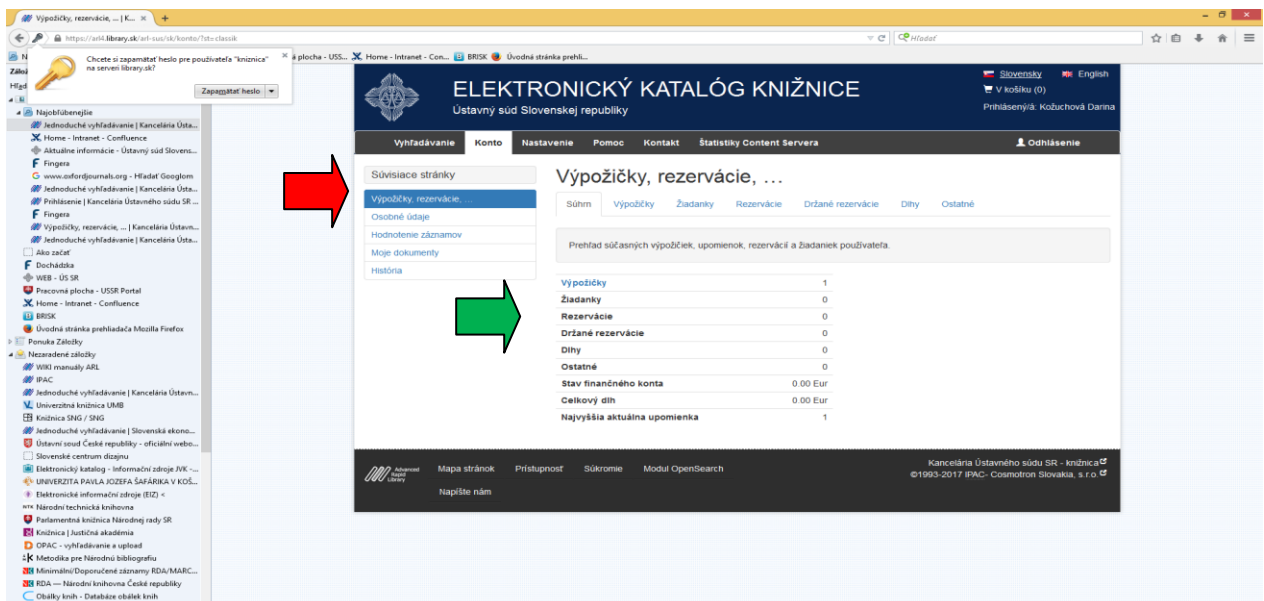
Výpožičky, rezervácie, ... | K... × +

https://arl4.library.sk/arl-sus/sk/konto/?st=classik

Hľadať

Chcete si zapamätať heslo pre používateľa "kniznica" na serveri library.sk?

Zapamätať heslo

á plocha - USS... Home - Intranet - Con... BRISK Úvodná stránka prehli...

Zálož
Hľad

Najobľúbenejšie
Jednoduché vyhľadávanie | Kancelária Ústa...
Home - Intranet - Confluence
Aktuálne informácie - Ústavný súd Slovens...
Fingera
www.oxfordjournals.org - Hľadať Googlom
Jednoduché vyhľadávanie | Kancelária Ústa...
Prihlásenie | Kancelária Ústavného súdu SR ...
Fingera
Výpožičky, rezervácie, ... | Kancelária Ústavn...
Jednoduché vyhľadávanie | Kancelária Ústa...
Ako začať
Dochádzka
WEB - ÚS SR
Pracovná plocha - USSR Portal
Home - Intranet - Confluence
BRISK
Úvodná stránka prehliadača Mozilla Firefox
Ponuka Záložky
Nezaradené záložky
WIKI manuály ARL
IPAC
Jednoduché vyhľadávanie | Kancelária Ústavn...
Univerzitná knižnica UMB
Knižnica SNG / SNG
Jednoduché vyhľadávanie | Slovenská ekono...
Ústavní soud České republiky - oficiální webo...
Slovenské centrum dizajnu
Elektronický katalog - Informační zdroje JVK -...
UNIVERZITA PAVLA JOZEFA ŠAFÁRIKA V KOŠ...
Elektronické informačné zdroje (EIZ) <
NTK Národní technická knihovna
Parlamentná knižnica Národnej rady SR
Knižnica | Justičná akadémia
OPAC - vyhľadávanie a upload
Metodika pre Národnú bibliografiu
Minimální/Doporučené záznamy RDA/MARC...
RDA — Národní knihovna České republiky
Obálky knih - Databáze obálek knih

ELEKTRONICKÝ KATALÓG KNIŽNICE
Ústavný súd Slovenskej republiky

Slovensky English
V košíku (0)
Prihlásený/á: Kožuchová Darina

Vyhľadávanie Konto Nastavenie Pomoc Kontakt Štatistiky Content Servera Odhlásenie

Súvisiace stránky
Výpožičky, rezervácie, ...
Osobné údaje
Hodnotenie záznamov
Moje dokumenty
História

Výpožičky, rezervácie, ...

Súhrn Výpožičky Žiadanky Rezervácie Držané rezervácie Dlhy Ostatné

Prehľad súčasných výpožičiek, upomienok, rezervácií a žiadaniek používateľa.

| Výpožičky | 1 |
|---|---|
| Žiadanky | 0 |
| Rezervácie | 0 |
| Držané rezervácie | 0 |
| Dlhy | 0 |
| Ostatné | 0 |
| Stav finančného konta | 0.00 Eur |
| Celkový dlh | 0.00 Eur |
| Najvyššia aktuálna upomienka | 1 |

Advanced Rapid Library
Mapa stránok Prístupnosť Súkromie Modul OpenSearch
Napíšte nám

Kancelária Ústavného súdu SR - knižnica
©1993-2017 IPAC- Cosmotron Slovakia, s.r.o.